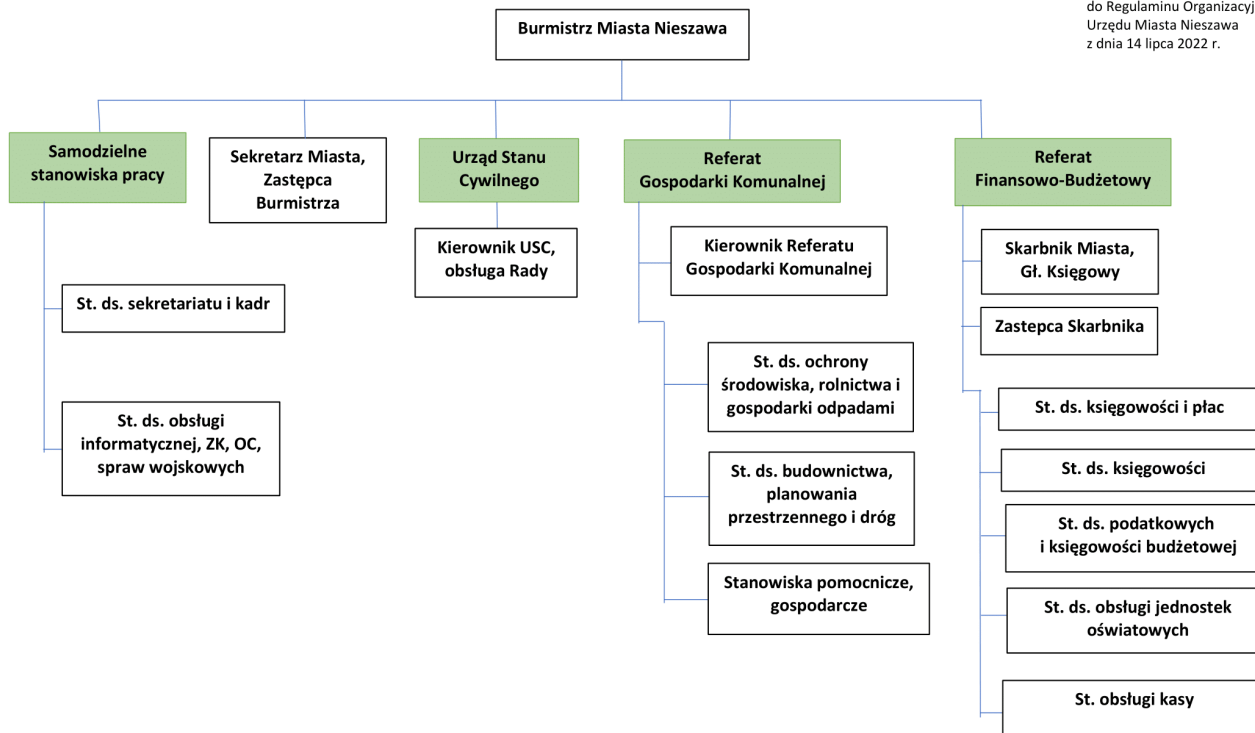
do Regulaminu Organizacyj
Urzędu Miasta Nieszawa
z dnia 14 lipca 2022 r.

Burmistrz Miasta Nieszawa

Samodzielne stanowiska pracy

St. ds. sekretariatu i kadr

St. ds. obsługi informatycznej, ZK, OC, spraw wojskowych

Sekretarz Miasta, Zastępca Burmistrza

Urząd Stanu Cywilnego

Kierownik USC, obsługa Rady

Referat Gospodarki Komunalnej

Kierownik Referatu Gospodarki Komunalnej

St. ds. ochrony środowiska, rolnictwa i gospodarki odpadami

St. ds. budownictwa, planowania przestrzennego i dróg

Stanowiska pomocnicze, gospodarcze

Referat Finansowo-Budżetowy

Skarbnik Miasta, Gł. Księgowy

Zastepca Skarbnika

St. ds. księgowości i płac

St. ds. księgowości

St. ds. podatkowych i księgowości budżetowej

St. ds. obsługi jednostek oświatowych

St. obsługi kasy